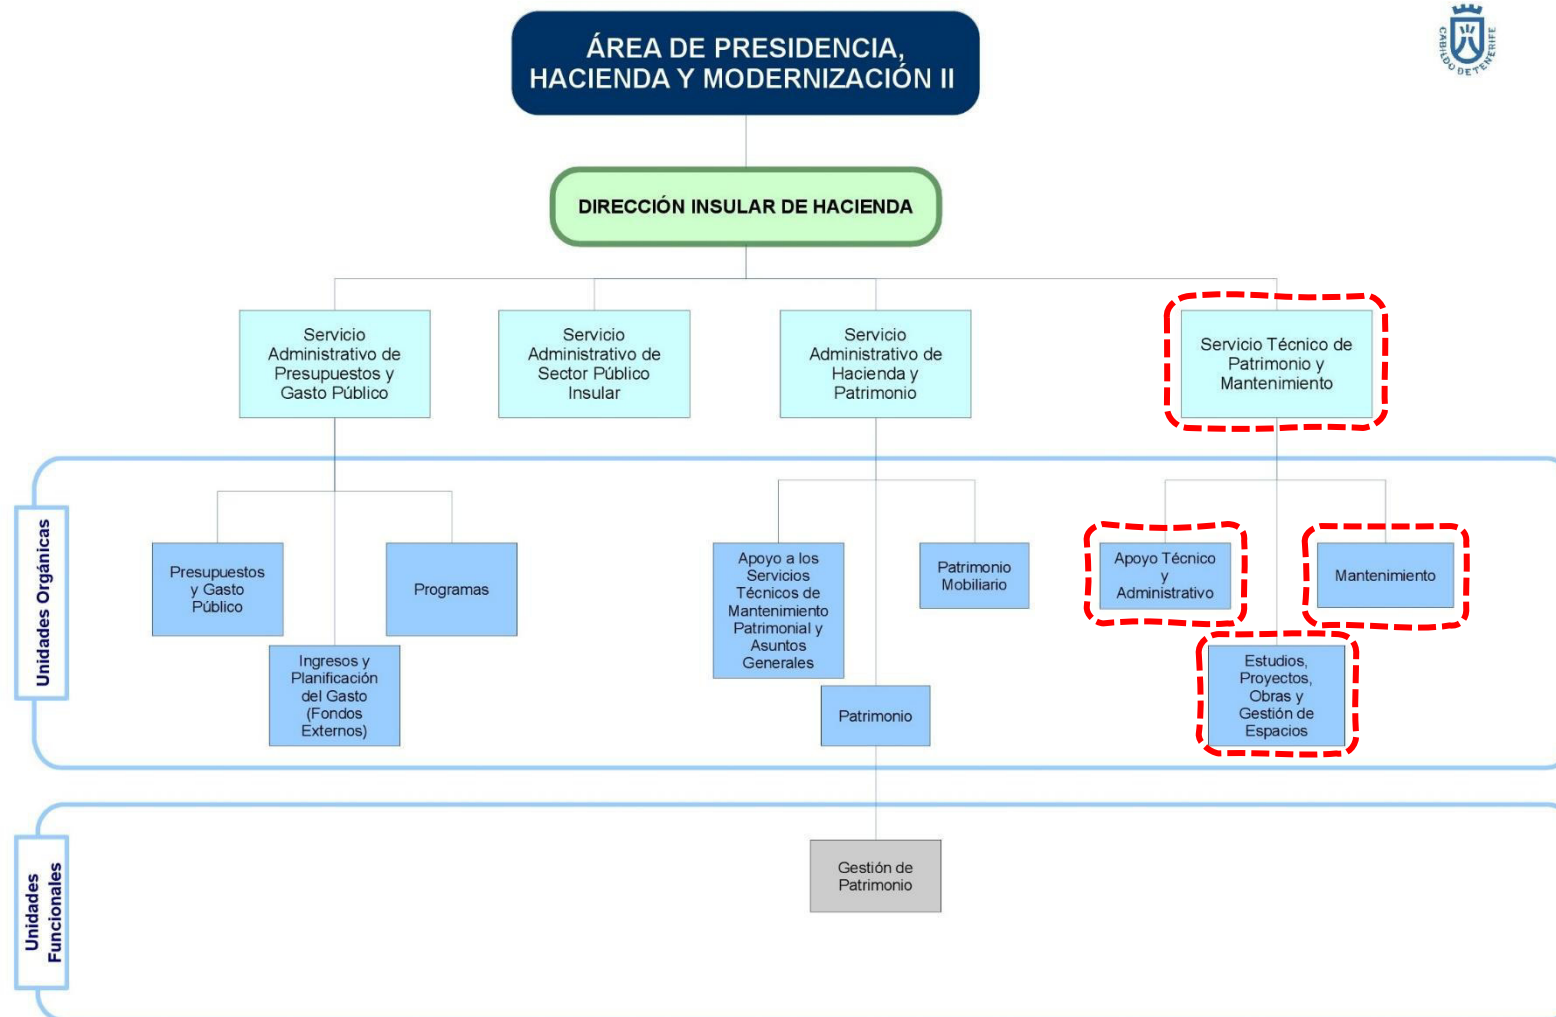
ÁREA DE PRESIDENCIA, HACIENDA Y MODERNIZACIÓN II

CABILDO DE TENERIFE

DIRECCIÓN INSULAR DE HACIENDA

Servicio Administrativo de Presupuestos y Gasto Público

Servicio Administrativo de Sector Público Insular

Servicio Administrativo de Hacienda y Patrimonio

Servicio Técnico de Patrimonio y Mantenimiento

Unidades Orgánicas

Presupuestos y Gasto Público

Programas

Ingresos y Planificación del Gasto (Fondos Externos)

Apoyo a los Servicios Técnicos de Mantenimiento Patrimonial y Asuntos Generales

Patrimonio Mobiliario

Patrimonio

Apoyo Técnico y Administrativo

Mantenimiento

Estudios, Proyectos, Obras y Gestión de Espacios

Unidades Funcionales

Gestión de Patrimonio